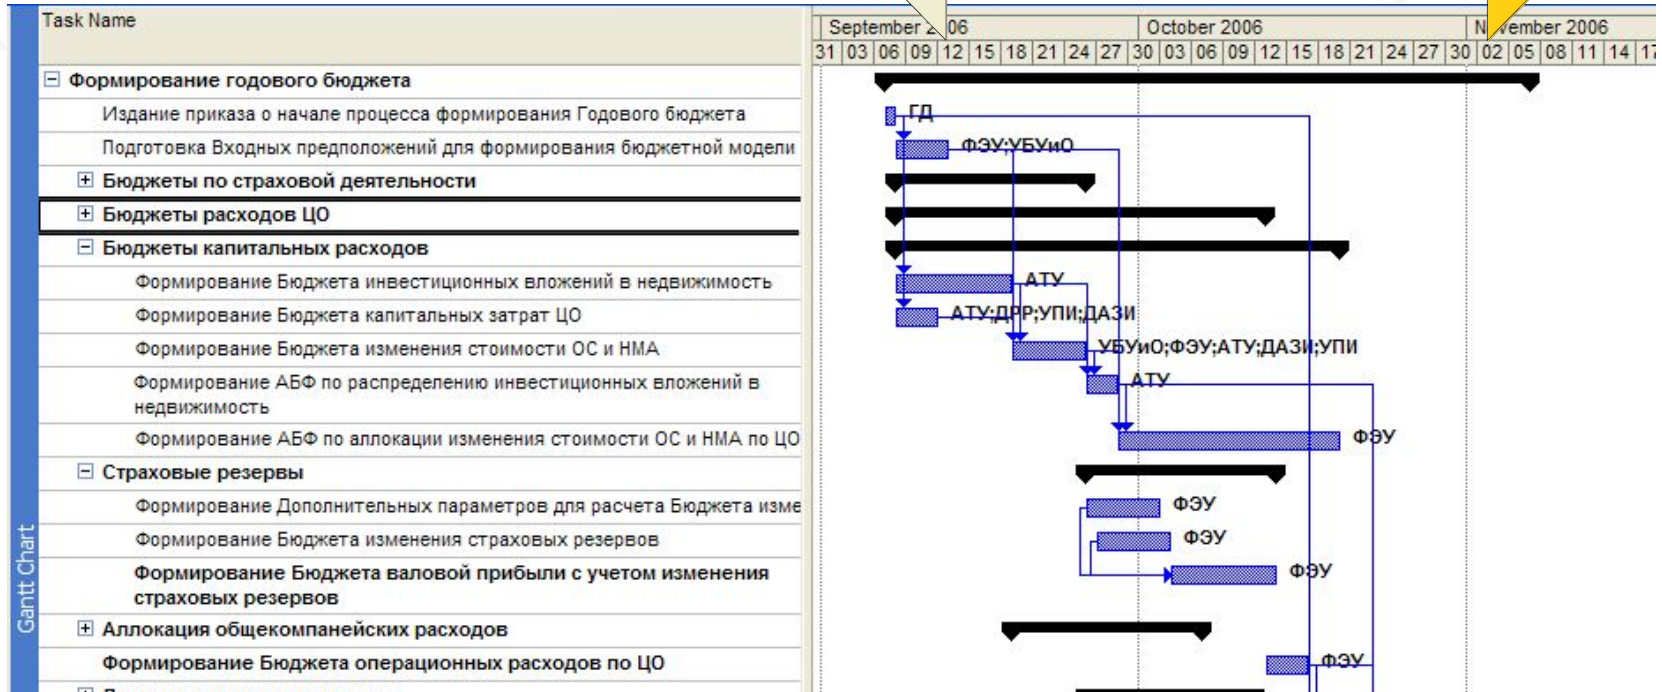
Task Name

September 2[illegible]06 | October 2006 | N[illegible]vember 2006

31 | 03 | 06 | 09 | 12 | 15 | 18 | 21 | 24 | 27 | 30 | 03 | 06 | 09 | 12 | 15 | 18 | 21 | 24 | 27 | 30 | 02 | 05 | 08 | 11 | 14 | 17

⊟ Формирование годового бюджета
Издание приказа о начале процесса формирования Годового бюджета
Подготовка Входных предположений для формирования бюджетной модели
⊞ Бюджеты по страховой деятельности
⊞ Бюджеты расходов ЦО
⊟ Бюджеты капитальных расходов
Формирование Бюджета инвестиционных вложений в недвижимость
Формирование Бюджета капитальных затрат ЦО
Формирование Бюджета изменения стоимости ОС и НМА
Формирование АБФ по распределению инвестиционных вложений в недвижимость
Формирование АБФ по аллокации изменения стоимости ОС и НМА по ЦО
⊟ Страховые резервы
Формирование Дополнительных параметров для расчета Бюджета изме
Формирование Бюджета изменения страховых резервов
Формирование Бюджета валовой прибыли с учетом изменения страховых резервов
⊞ Аллокация общекомпанейских расходов
Формирование Бюджета операционных расходов по ЦО

ГД
ФЭУ;УБУиО
АТУ
АТУ;ДРР;УПИ;ДАЗИ
УБУиО;ФЭУ;АТУ;ДАЗИ;УПИ
АТУ
ФЭУ
ФЭУ
ФЭУ
ФЭУ
ФЭУ

Gantt Chart